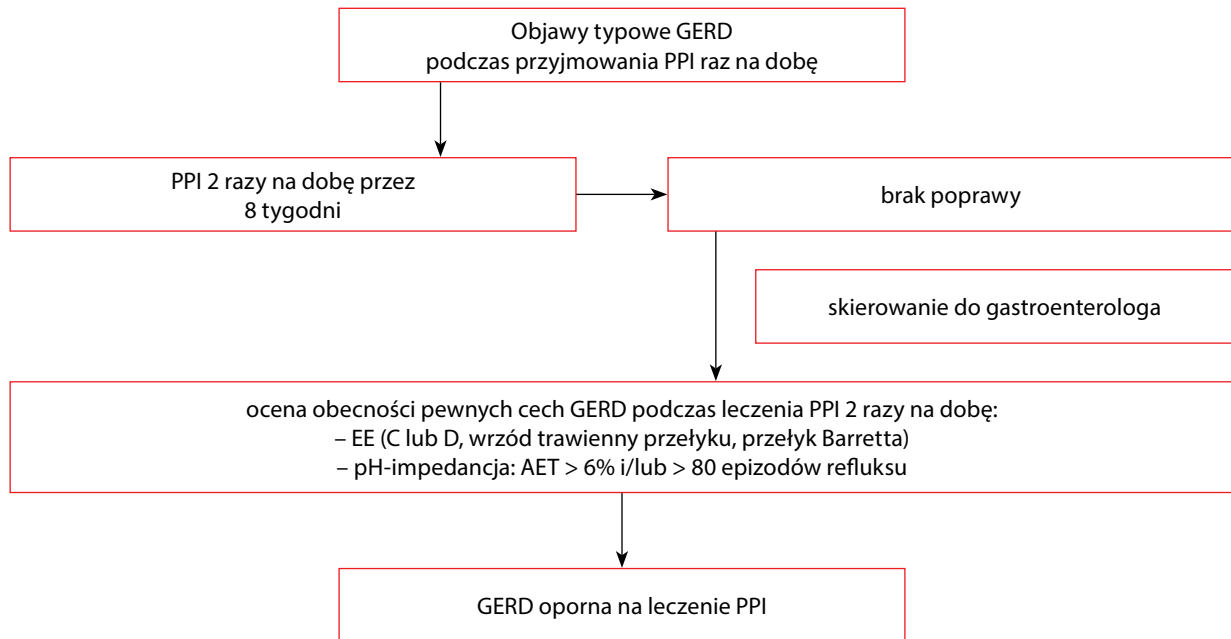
Objawy typowe GERD
podczas przyjmowania PPI raz na dobę

PPI 2 razy na dobę przez
8 tygodni

brak poprawy

skierowanie do gastroenterologa

ocena obecności pewnych cech GERD podczas leczenia PPI 2 razy na dobę:
– EE (C lub D, wrzód trawienny przełyku, przełyk Barretta)
– pH-impedancja: AET > 6% i/lub > 80 epizodów refluksu

GERD oporna na leczenie PPI